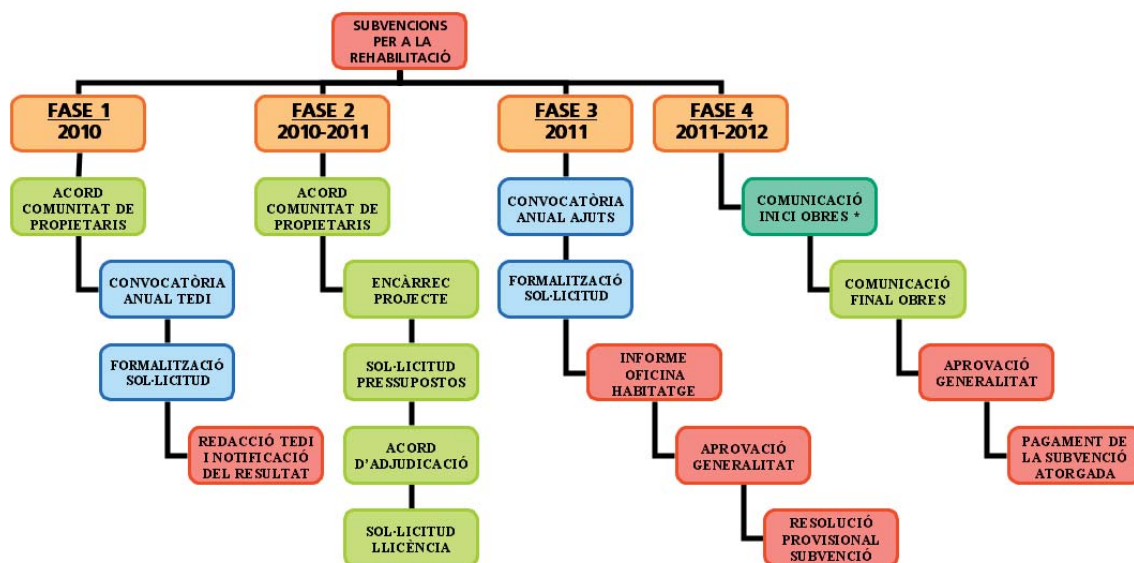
SUBVENCIONS PER A LA REHABILITACIÓ

FASE 1
2010

ACORD COMUNITAT DE PROPIETARIS

CONVOCATÒRIA ANUAL TEDI

FORMALITZACIÓ SOL·LICITUD

REDACCIÓ TEDI I NOTIFICACIÓ DEL RESULTAT

FASE 2
2010-2011

ACORD COMUNITAT DE PROPIETARIS

ENCÀRREC PROJECTE

SOL·LICITUD PRESSUPOSTOS

ACORD D'ADJUDICACIÓ

SOL·LICITUD LLICÈNCIA

FASE 3
2011

CONVOCATÒRIA ANUAL AJUTS

FORMALITZACIÓ SOL·LICITUD

INFORME OFICINA HABITATGE

APROVACIÓ GENERALITAT

RESOLUCIÓ PROVISIONAL SUBVENCIÓ

FASE 4
2011-2012

COMUNICACIÓ INICI OBRES *

COMUNICACIÓ FINAL OBRES

APROVACIÓ GENERALITAT

PAGAMENT DE LA SUBVENCIÓ ATORGADA